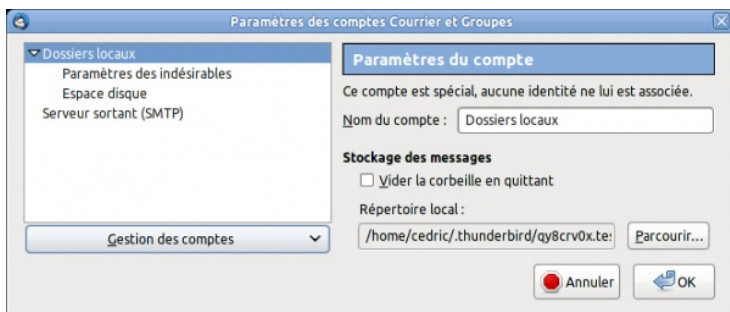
Paramètres des comptes Courrier et Groupes

Dossiers locaux
Paramètres des indésirables
Espace disque
Serveur sortant (SMTP)

Gestion des comptes

Paramètres du compte

Ce compte est spécial, aucune identité ne lui est associée.

Nom du compte : Dossiers locaux

Stockage des messages

Vider la corbeille en quittant

Répertoire local :

/home/cedric/.thunderbird/qy8crv0x.te:

Parcourir...

Annuler

OK